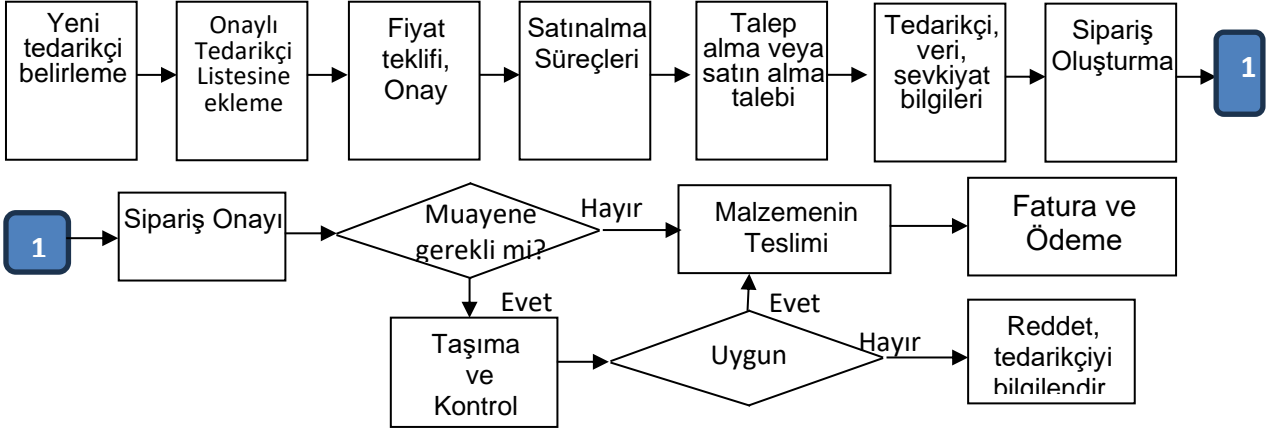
Yeni tedarikçi belirleme

Onaylı Tedarikçi Listesine ekleme

Fiyat teklifi, Onay

Satınalma Süreçleri

Talep alma veya satın alma talebi

Tedarikçi, veri, sevkiyat bilgileri

Sipariş Oluşturma

1

1

Sipariş Onayı

Muayene gerekli mi?

Hayır

Malzemenin Teslimi

Fatura ve Ödeme

Evet

Evet

Taşıma ve Kontrol

Uygun

Hayır

Reddet, tedarikçiyi bilgilendir